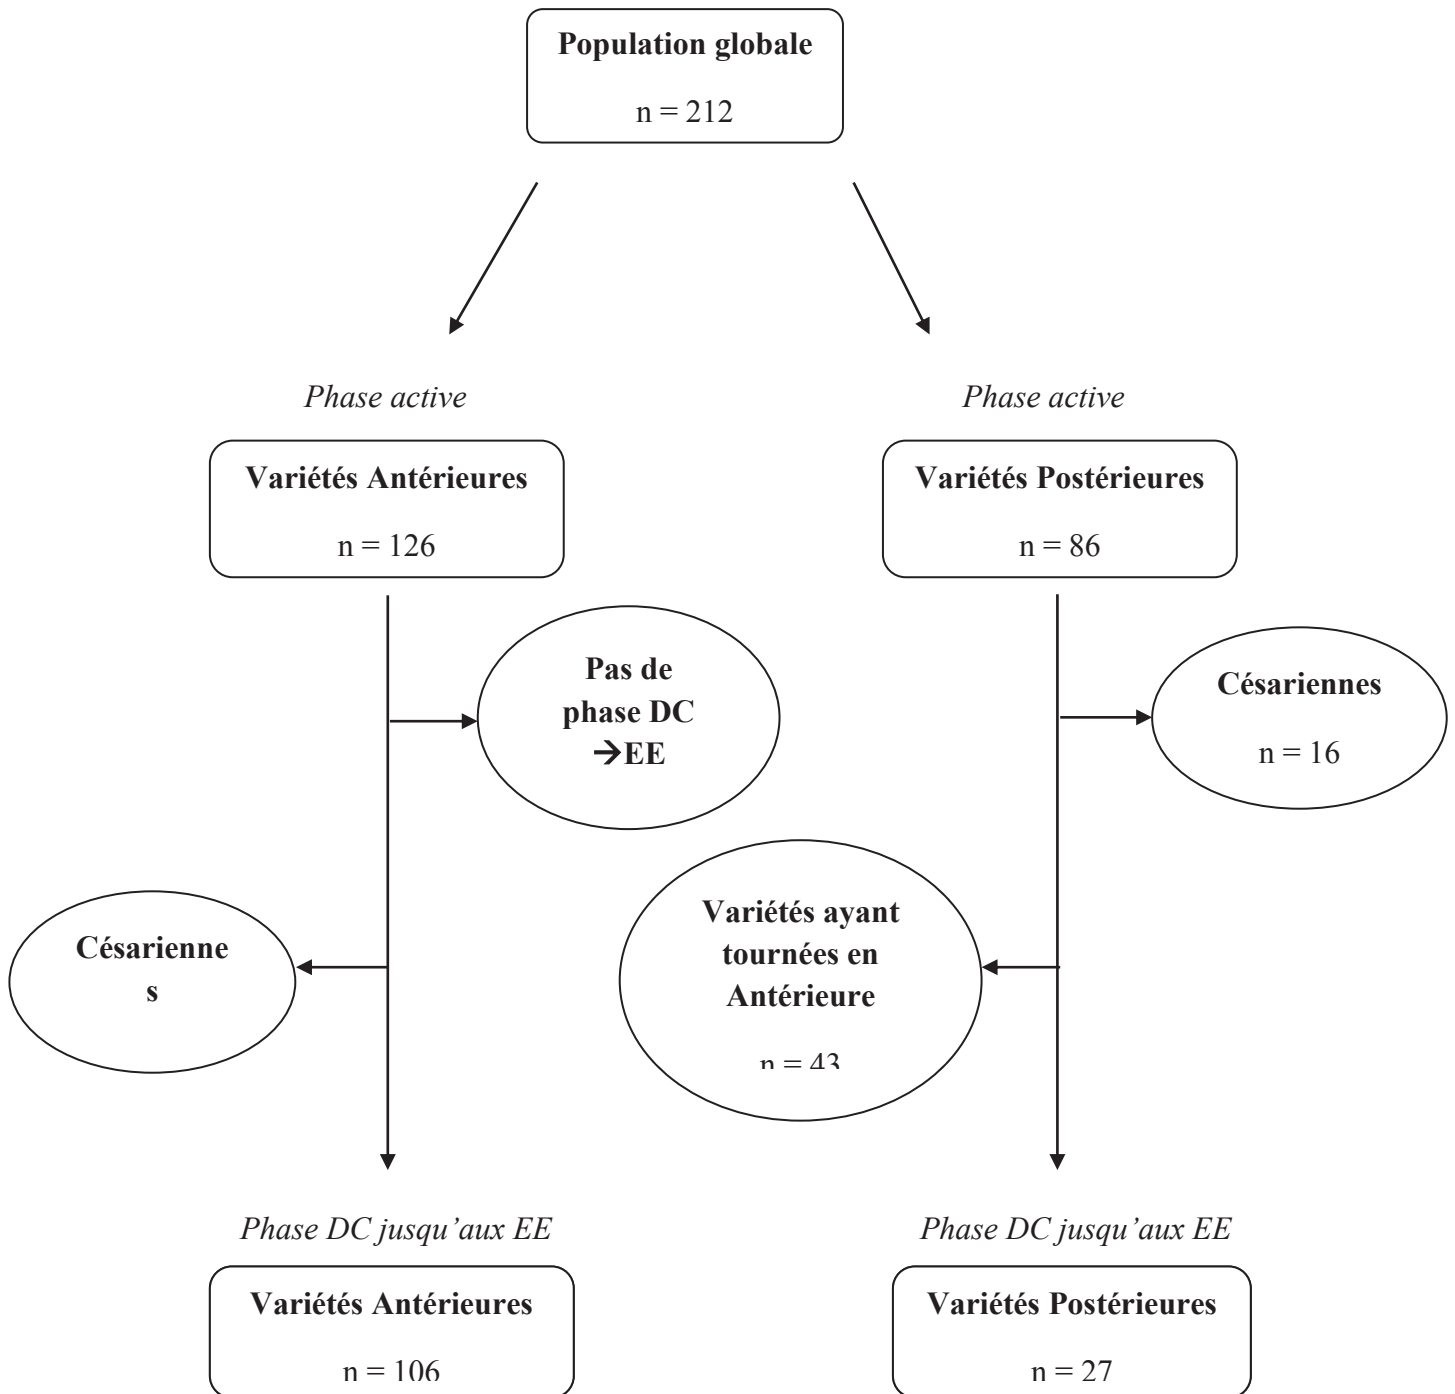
Population globale

n = 212

Phase active

Variétés Antérieures

n = 126

Phase active

Variétés Postérieures

n = 86

Pas de phase DC →EE

Césariennes

n = 16

Césarienne s

Variétés ayant tournées en Antérieure

n = 43

Phase DC jusqu'aux EE

Variétés Antérieures

n = 106

Phase DC jusqu'aux EE

Variétés Postérieures

n = 27